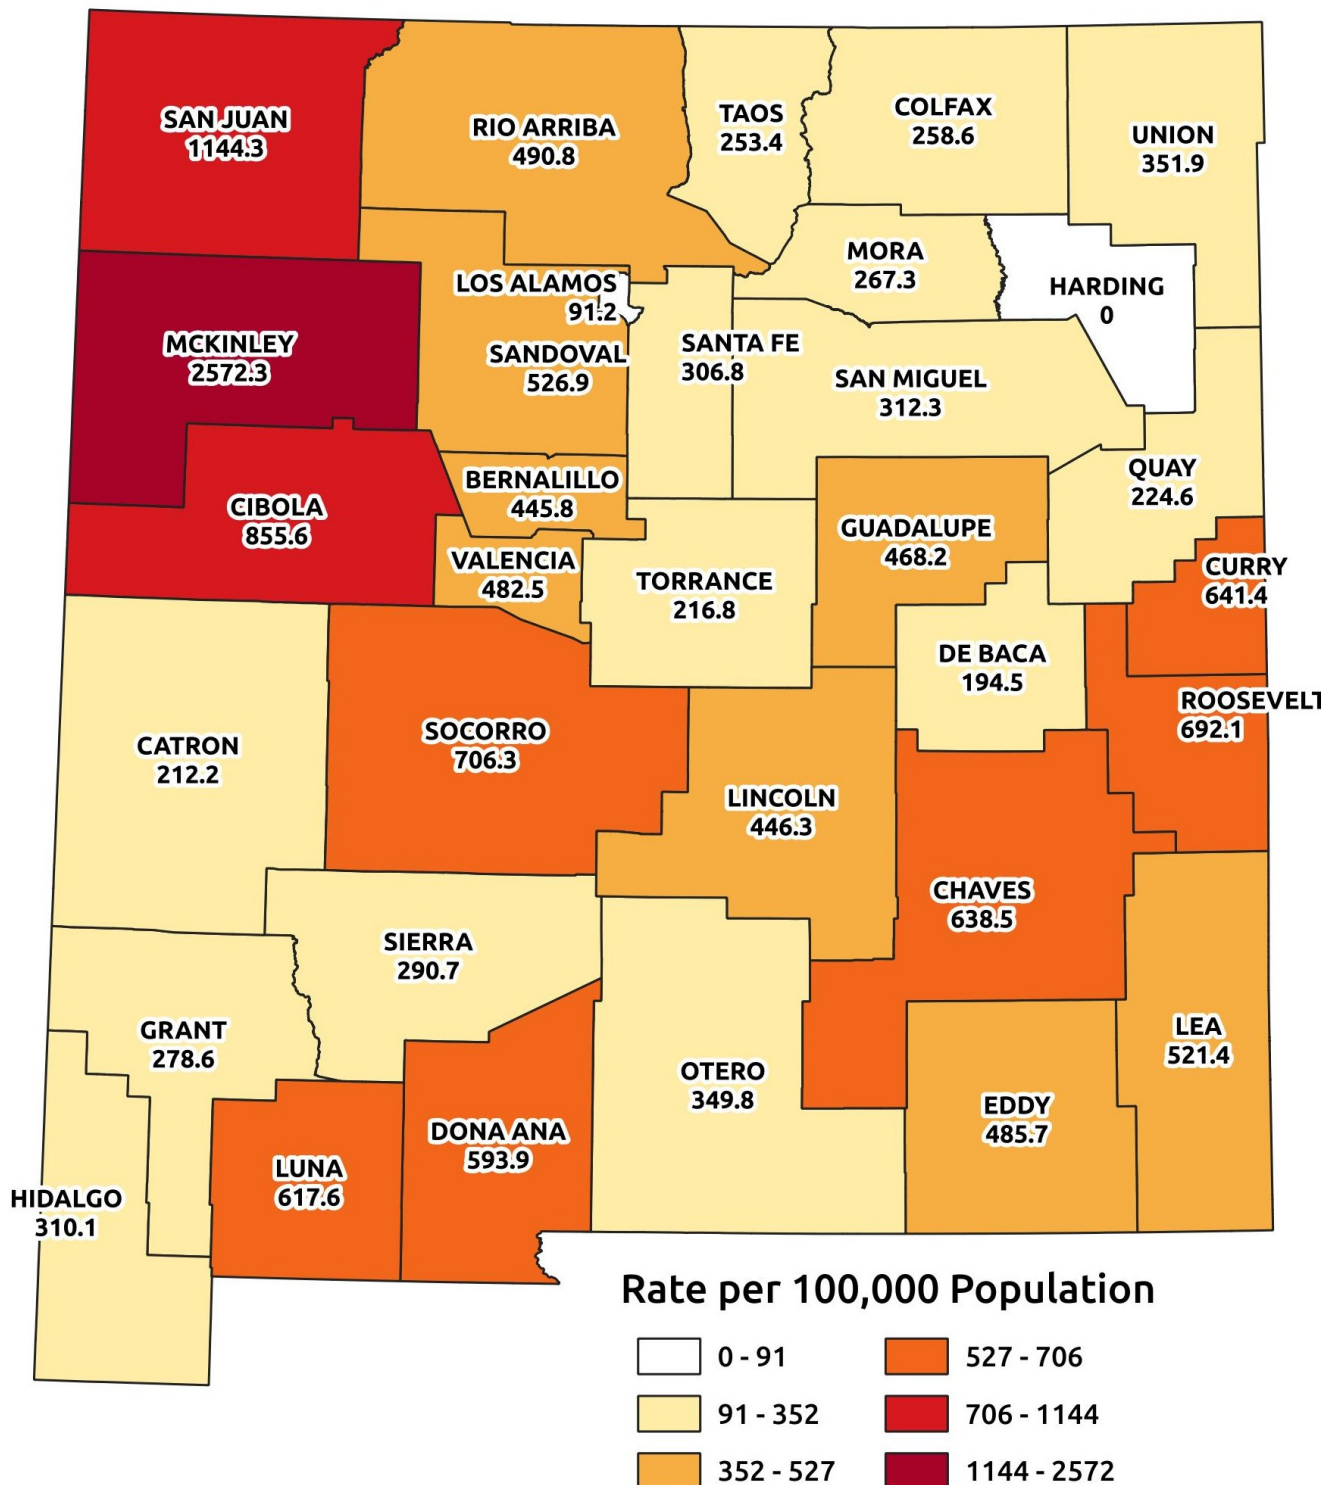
SAN JUAN
1144.3

RIO ARRIBA
490.8

TAOS
253.4

COLFAX
258.6

UNION
351.9

MORA
267.3

HARDING
0

LOS ALAMOS
91.2

MCKINLEY
2572.3

SANDOVAL
526.9

SANTA FE
306.8

SAN MIGUEL
312.3

QUAY
224.6

BERNALILLO
445.8

CIBOLA
855.6

GUADALUPE
468.2

VALENCIA
482.5

TORRANCE
216.8

CURRY
641.4

DE BACA
194.5

ROOSEVELT
692.1

CATRON
212.2

SOCORRO
706.3

LINCOLN
446.3

CHAVES
638.5

SIERRA
290.7

GRANT
278.6

LEA
521.4

OTERO
349.8

EDDY
485.7

DONA ANA
593.9

LUNA
617.6

HIDALGO
310.1

Rate per 100,000 Population

0 - 91
91 - 352
352 - 527
527 - 706
706 - 1144
1144 - 2572